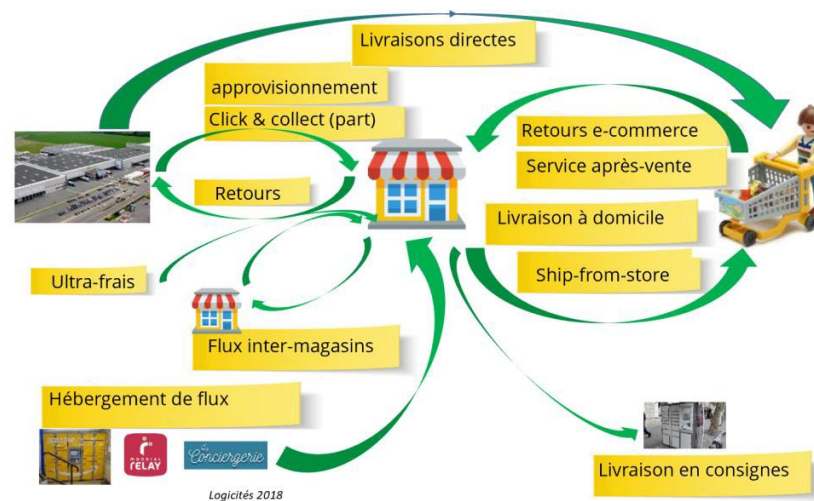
Livraisons directes

approvisionnement

Click & collect (part)

Retours

Retours e-commerce

Service après-vente

Livraison à domicile

Ship-from-store

Ultra-frais

Flux inter-magasins

Hébergement de flux

MONDIAL RELAY

Conciergerie

Livraison en consignes

Logicités 2018